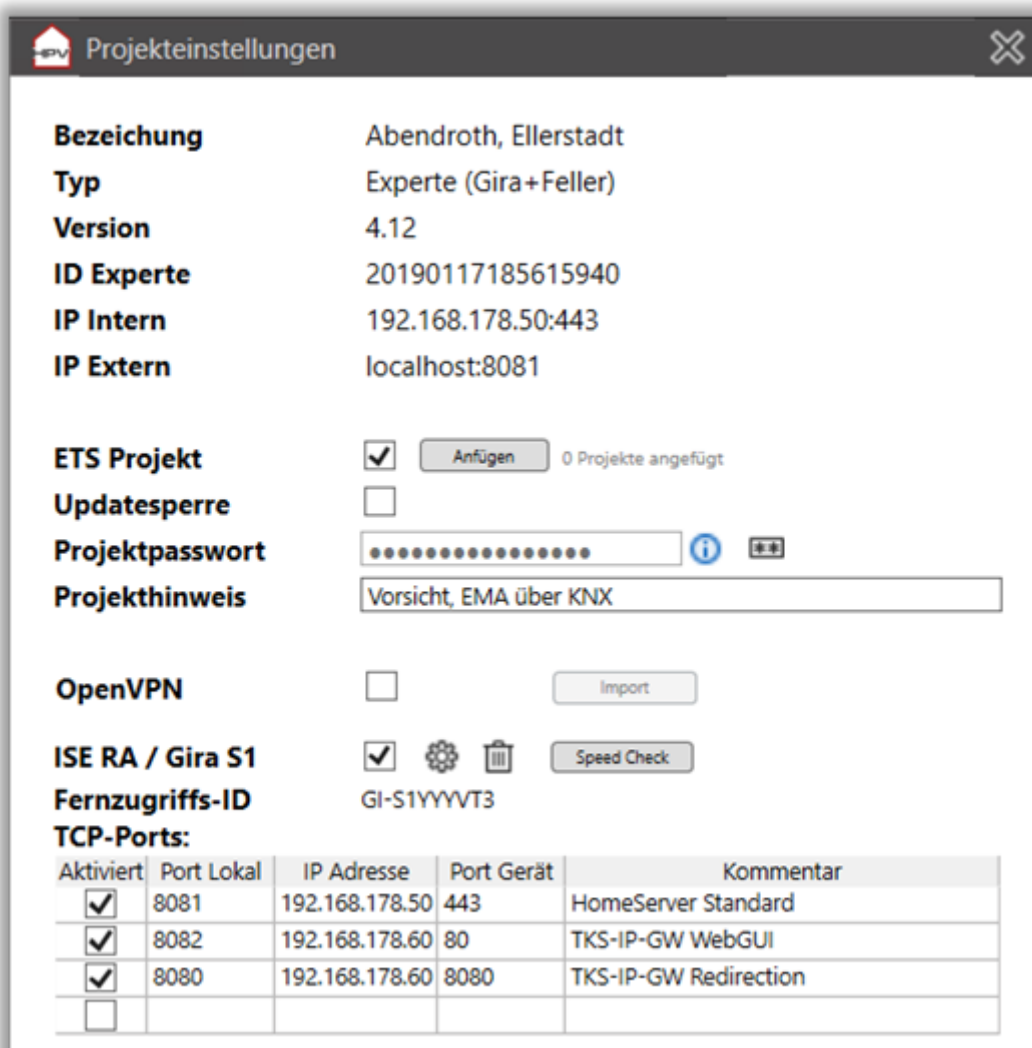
Projekteinstellungen

Bezeichung Abendroth, Ellerstadt
Typ Experte (Gira+Feller)
Version 4.12
ID Experte 20190117185615940
IP Intern 192.168.178.50:443
IP Extern localhost:8081

ETS Projekt ☑ Anfügen 0 Projekte angefügt
Updatesperre ☐
Projektpasswort ●●●●●●●●●●●●●●●●
Projekthinweis Vorsicht, EMA über KNX

OpenVPN ☐ Import

ISE RA / Gira S1 ☑ Speed Check
Fernzugriffs-ID GI-S1YYYVT3
TCP-Ports:

| Aktiviert | Port Lokal | IP Adresse | Port Gerät | Kommentar |
|---|---|---|---|---|
| ☑ | 8081 | 192.168.178.50 | 443 | HomeServer Standard |
| ☑ | 8082 | 192.168.178.60 | 80 | TKS-IP-GW WebGUI |
| ☑ | 8080 | 192.168.178.60 | 8080 | TKS-IP-GW Redirection |
| ☐ | | | | |